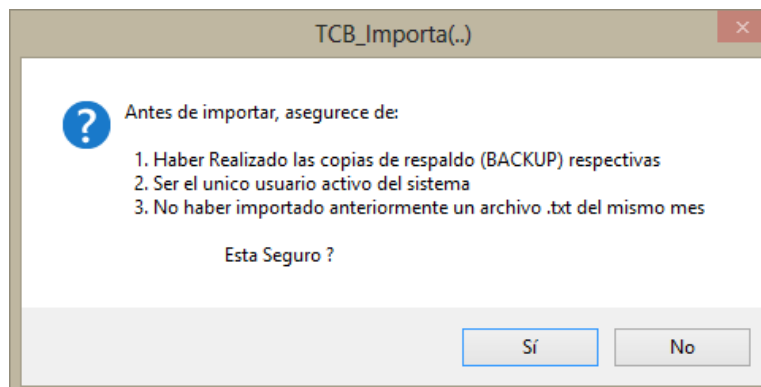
TCB_Importa(..)

Antes de importar, asegurece de:

1. Haber Realizado las copias de respaldo (BACKUP) respectivas
2. Ser el unico usuario activo del sistema
3. No haber importado anteriormente un archivo .txt del mismo mes

Esta Seguro ?

Sí

No